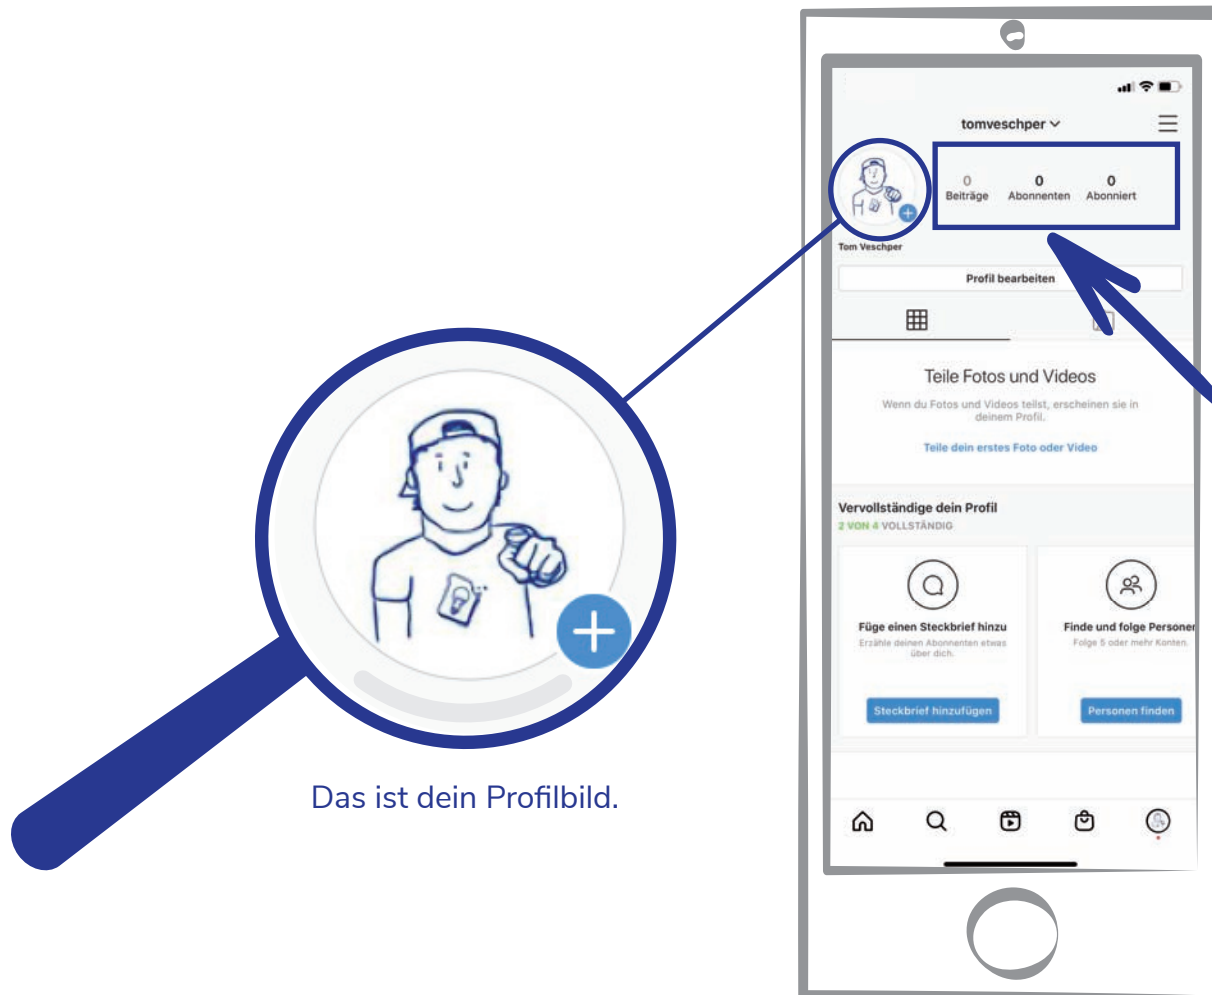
tomveschper

0
Beiträge

0
Abonnenten

0
Abonniert

Tom Veschper

Profil bearbeiten

Teile Fotos und Videos

Wenn du Fotos und Videos teilst, erscheinen sie in deinem Profil.

Teile dein erstes Foto oder Video

Vervollständige dein Profil
2 VON 4 VOLLSTÄNDIG

Füge einen Steckbrief hinzu
Erzähle deinen Abonnenten etwas über dich.

Steckbrief hinzufügen

Finde und folge Personen
Folge 5 oder mehr Konten.

Personen finden

Das ist dein Profilbild.